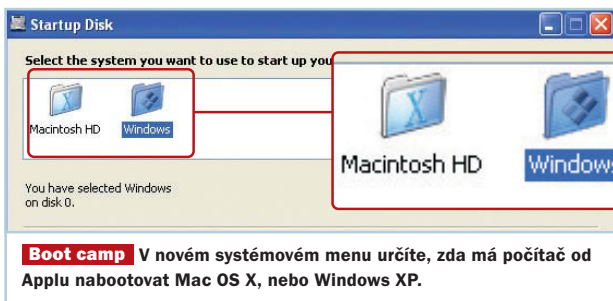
Startup Disk

Select the system you want to use to start up you

Macintosh HD

Windows

Macintosh HD

Windows

You have selected Windows on disk 0.

Boot camp V novém systémovém menu určíte, zda má počítač od Applu nabootovat Mac OS X, nebo Windows XP.